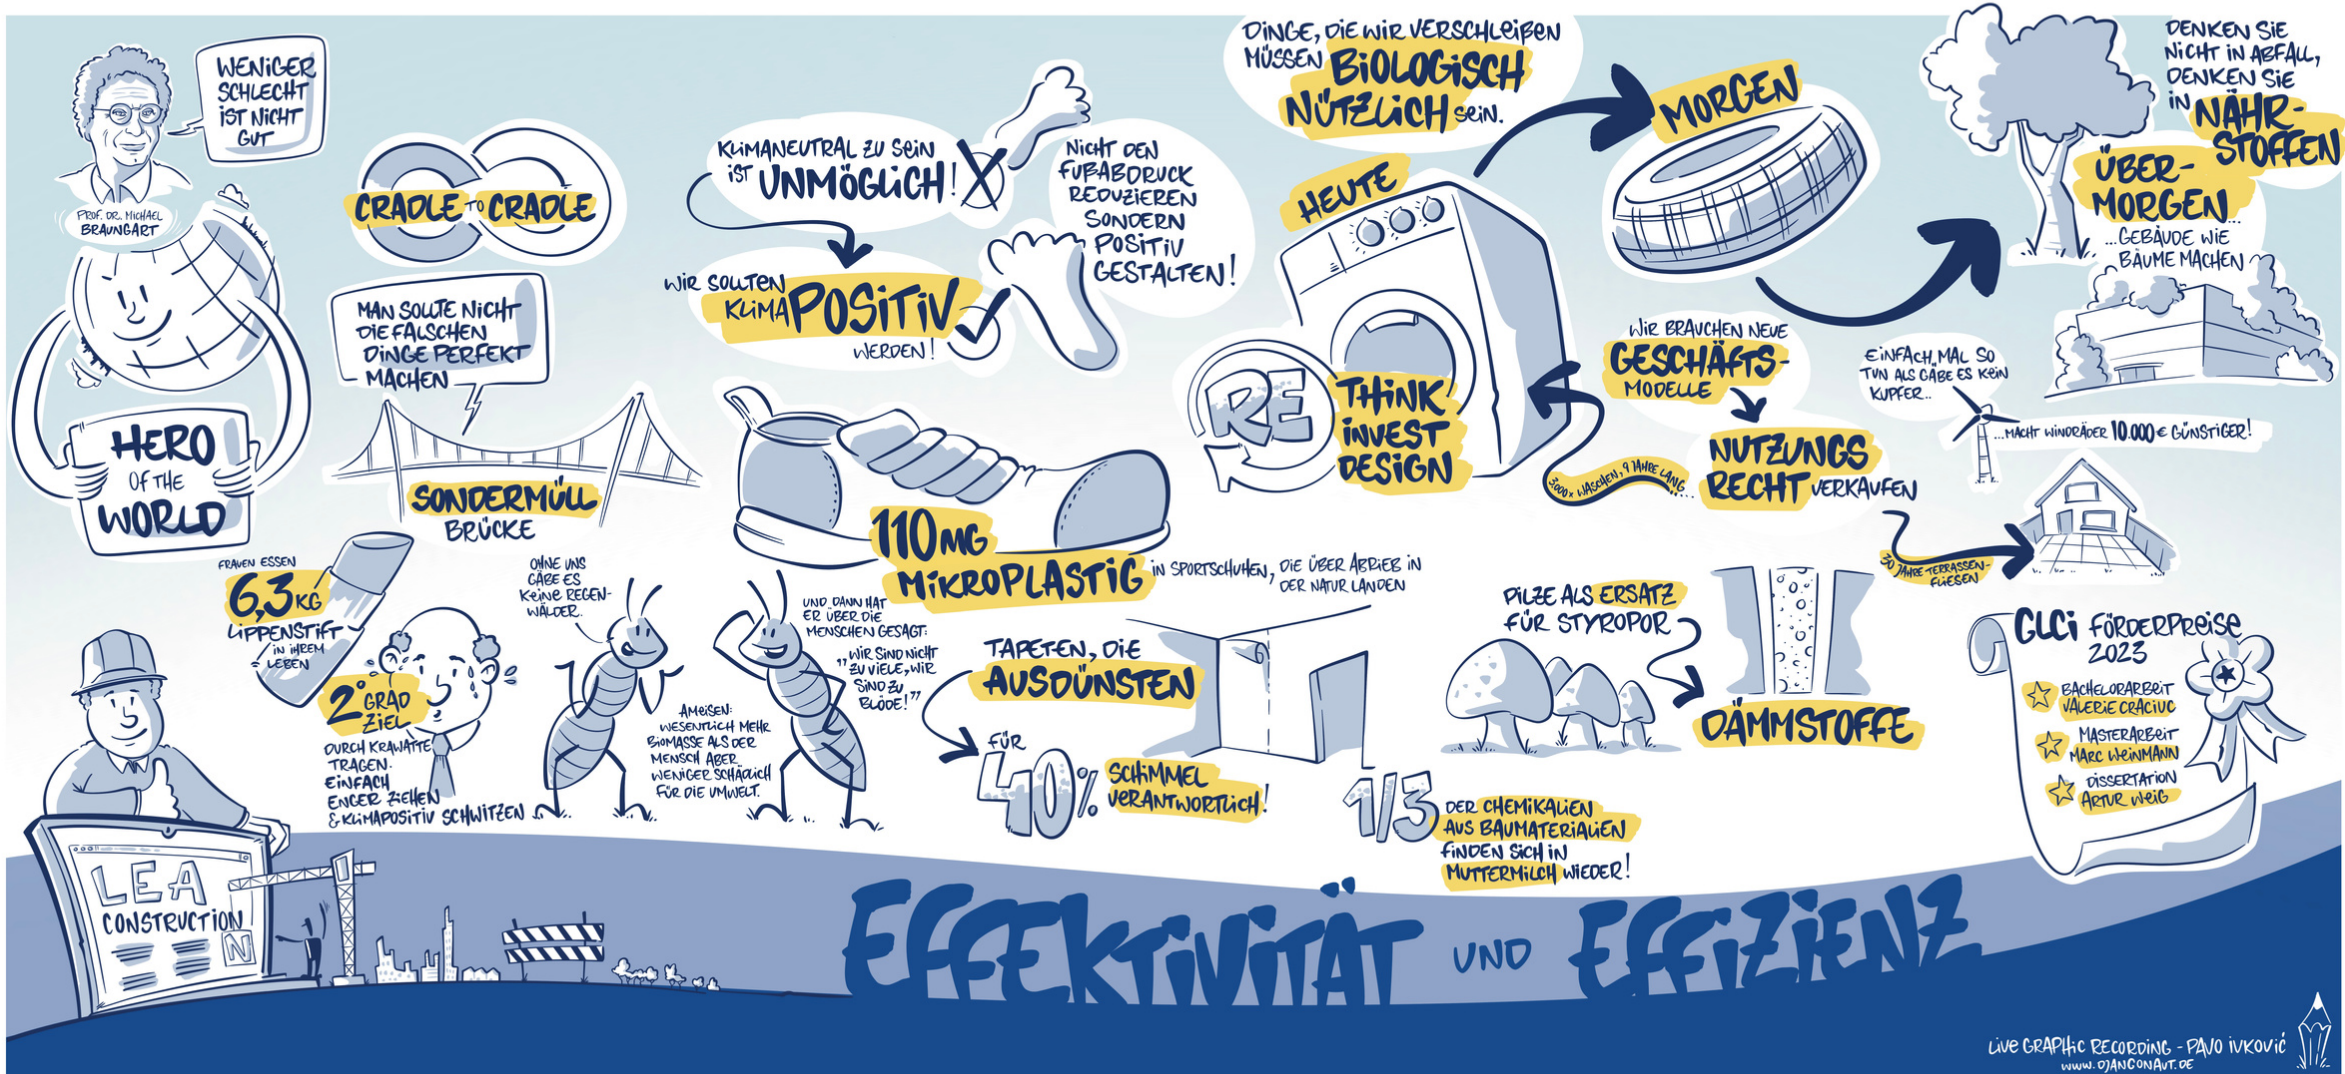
WENIGER SCHLECHT IST NICHT GUT

PROF. DR. MICHAEL BRAUNGART

HERO OF THE WORLD

CRADLE TO CRADLE

MAN SOLLTE NICHT DIE FALSCHEN DINGE PERFEKT MACHEN

SONDERMÜLL BRÜCKE

KLIMANEUTRAL ZU SEIN IST UNMÖGLICH!

WIR SOLLTEN KLIMAPOSITIV WERDEN!

NICHT DEN FUßABDRUCK REDUZIEREN SONDERN POSITIV GESTALTEN!

DINGE, DIE WIR VERSCHLEIßEN MÜSSEN BIOLOGISCH NÜTZLICH SEIN.

HEUTE

MORGEN

ÜBERMORGEN ...GEBÄUDE WIE BÄUME MACHEN

DENKEN SIE NICHT IN ABFALL, DENKEN SIE IN NÄHRSTOFFEN

RE THINK INVEST DESIGN

WIR BRAUCHEN NEUE GESCHÄFTSMODELLE

NUTZUNGSRECHT VERKAUFEN

3000 x WASCHEN, 9 JAHRE LANG...

EINFACH MAL SO TUN ALS GÄBE ES KEIN KUPFER...

...MACHT WINDRÄDER 10.000 € GÜNSTIGER!

30 JAHRE TERRASSENFLIESEN

FRAUEN ESSEN 6,3 KG LIPPENSTIFT IN IHREM LEBEN

2° GRAD ZIEL DURCH KRAWATTE TRAGEN. EINFACH ENGER ZIEHEN & KLIMAPOSITIV SCHWITZEN

OHNE UNS GÄBE ES KEINE REGENWÄLDER.

UND DANN HAT ER ÜBER DIE MENSCHEN GESAGT: "WIR SIND NICHT ZU VIELE, WIR SIND ZU BLÖDE!"

AMEISEN: WESENTLICH MEHR BIOMASSE ALS DER MENSCH ABER WENIGER SCHÄDLICH FÜR DIE UMWELT.

110 MG MIKROPLASTIG IN SPORTSCHUHEN, DIE ÜBER ABRIEB IN DER NATUR LANDEN

TAPETEN, DIE AUSDÜNSTEN FÜR 40% SCHIMMEL VERANTWORTLICH!

1/3 DER CHEMIKALIEN AUS BAUMATERIALIEN FINDEN SICH IN MUTTERMILCH WIEDER!

PILZE ALS ERSATZ FÜR STYROPOR

DÄMMSTOFFE

GLCI FÖRDERPREISE 2023
BACHELORARBEIT VALERIE CRACIUC
MASTERARBEIT MARC WEINMANN
DISSERTATION ARTUR WEIß

LEA CONSTRUCTION N

EFFEKTIVITÄT UND EFFIZIENZ

LIVE GRAPHIC RECORDING - PAVO IVKOVIĆ
WWW.DJANGONAUT.DE